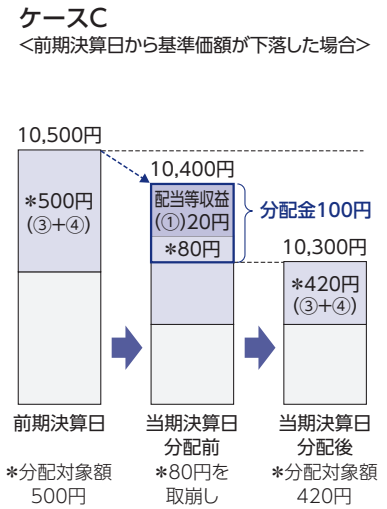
ケースC
<前期決算日から基準価額が下落した場合>

10,500円

*500円
(③+④)

10,400円

配当等収益
(①)20円
*80円

分配金100円

10,300円

*420円
(③+④)

前期決算日

*分配対象額
500円

当期決算日
分配前

*80円を
取崩し

当期決算日
分配後

*分配対象額
420円